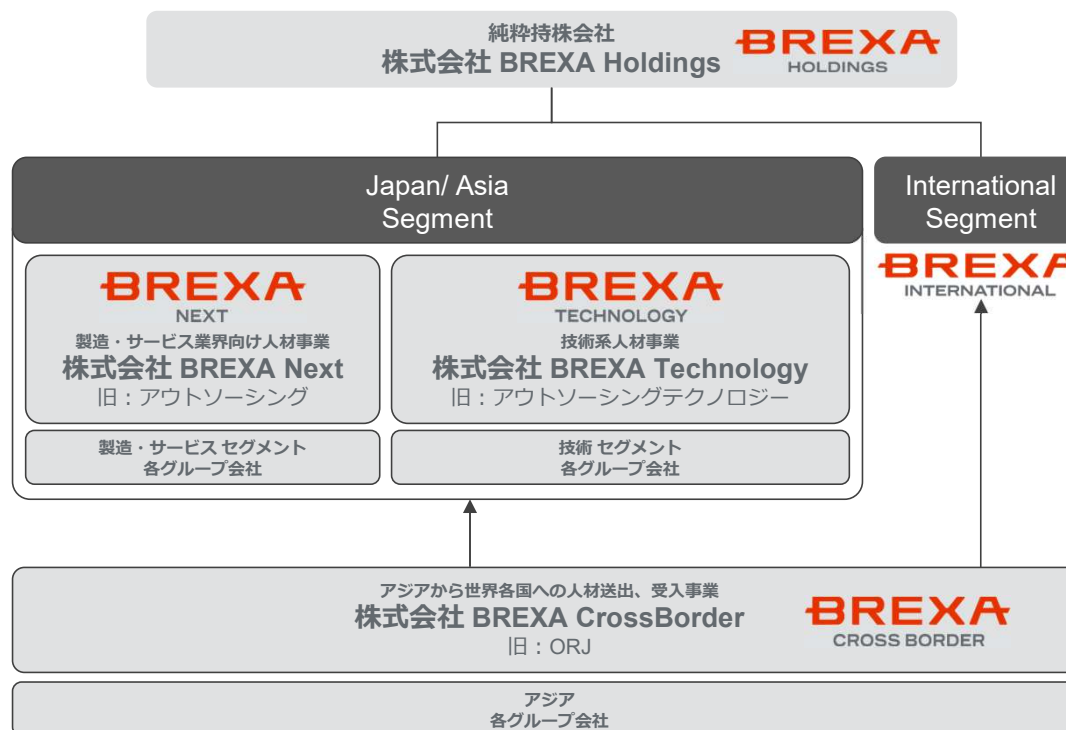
純粋持株会社
株式会社 BREXA Holdings

BREXA
HOLDINGS

Japan/ Asia
Segment

International
Segment

BREXA
INTERNATIONAL

BREXA
NEXT
製造・サービス業界向け人材事業
株式会社 BREXA Next
旧：アウトソーシング

BREXA
TECHNOLOGY
技術系人材事業
株式会社 BREXA Technology
旧：アウトソーシングテクノロジー

製造・サービス セグメント
各グループ会社

技術 セグメント
各グループ会社

アジアから世界各国への人材送出、受入事業
株式会社 BREXA CrossBorder
旧：ORJ

BREXA
CROSS BORDER

アジア
各グループ会社